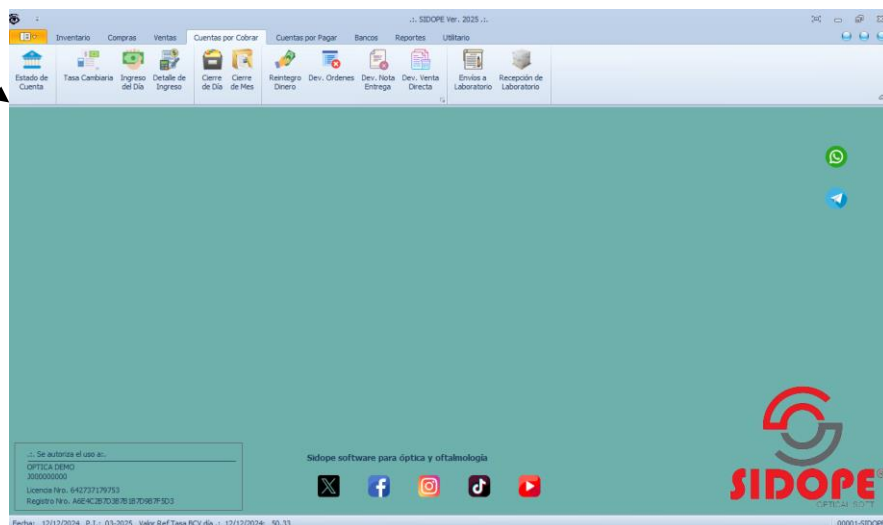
.:. SIDOPE Ver. 2025 .:.

Inventario Compras Ventas Cuentas por Cobrar Cuentas por Pagar Bancos Reportes Utilitario

Estado de Cuenta
Tasa Cambiaria
Ingreso del Día
Detalle de Ingreso
Cierre de Día
Cierre de Mes
Reintegro Dinero
Dev. Ordenes
Dev. Nota Entrega
Dev. Venta Directa
Envíos a Laboratorio
Recepción de Laboratorio

.:. Se autoriza el uso a:.
OPTICA DEMO
J000000000
Licencia Nro. 642737179753
Registro Nro. A6E4C2B7D3B7B1B7D9B7F5D3

Sidope software para óptica y oftalmología

SIDOPE
OPTICAL SOFT

Fecha: 12/12/2024 P.T.: 03-2025 Valor Ref Tasa BCV dia : 12/12/2024: 50.33
00001-SIDOPE